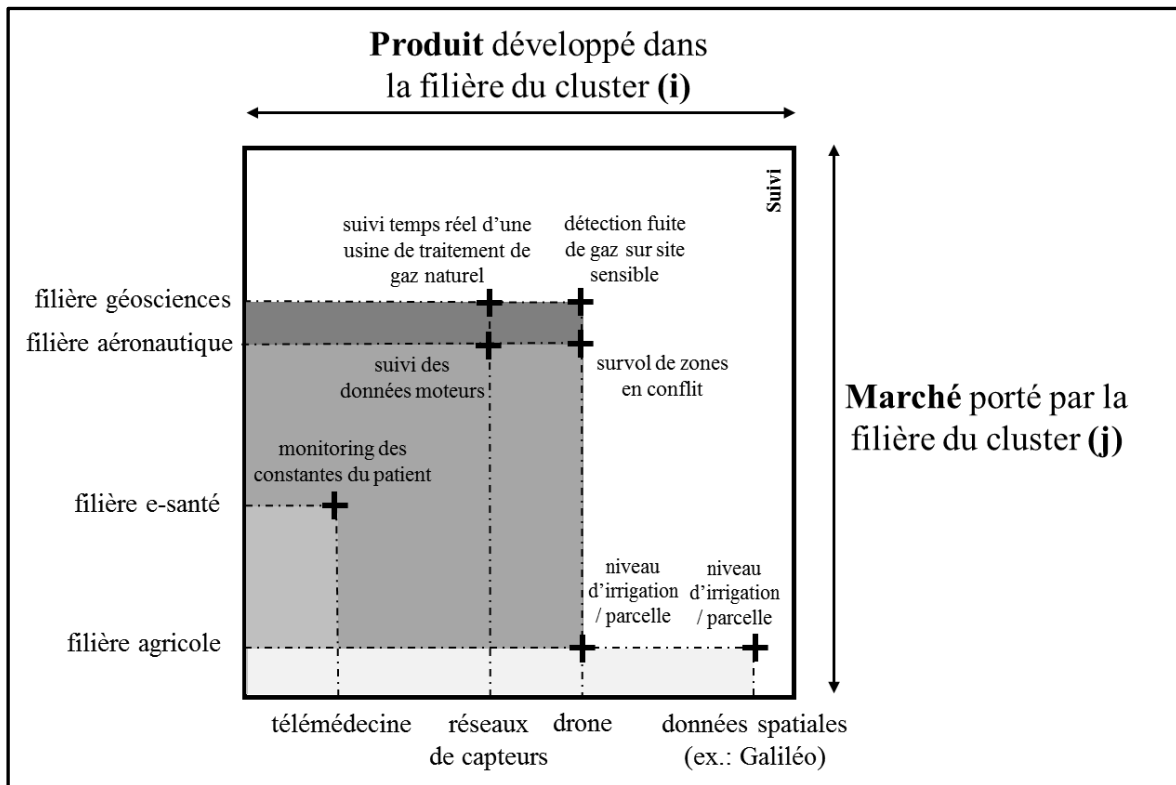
**Produit** développé dans la filière du cluster **(i)**

Suivi

suivi temps réel d'une usine de traitement de gaz naturel

détection fuite de gaz sur site sensible

filière géosciences

filière aéronautique

suivi des données moteurs

survol de zones en conflit

**Marché** porté par la filière du cluster **(j)**

monitoring des constantes du patient

filière e-santé

niveau d'irrigation / parcelle

niveau d'irrigation / parcelle

filière agricole

télémédecine

réseaux de capteurs

drone

données spatiales (ex.: Galiléo)